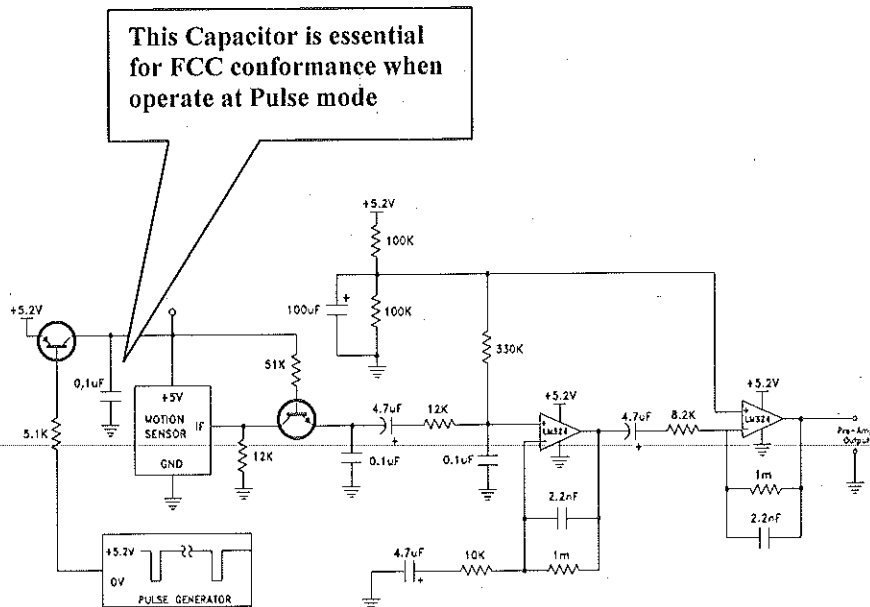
This Capacitor is essential for FCC conformance when operate at Pulse mode

+5.2V
100K
100uF
100K
330K
+5.2V
0.1uF
+5V
MOTION SENSOR
IF
GND
51K
4.7uF
12K
+5.2V
LM324
4.7uF
8.2K
+5.2V
LM324
Pre-Amp Output
5.1K
12K
0.1uF
0.1uF
1m
2.2nF
2.2nF
4.7uF
10K
1m
+5.2V
0V
PULSE GENERATOR